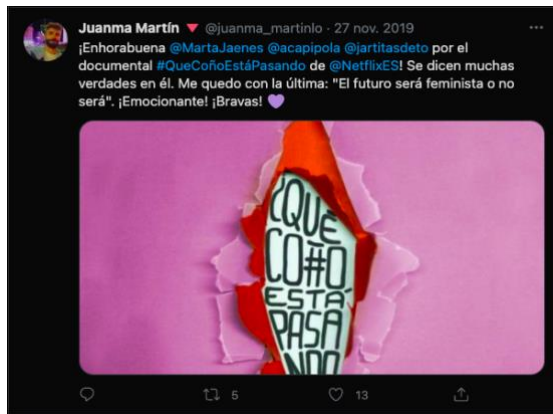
Juanma Martín 🔻 @juanma_martinlo · 27 nov. 2019
¡Enhorabuena @MartaJaenes @acapipola @jartitasdeto por el documental #QueCoñoEstáPasando de @NetflixES! Se dicen muchas verdades en él. Me quedo con la última: "El futuro será feminista o no será". ¡Emocionante! ¡Bravas! 💜

¿QUÉ COÑO ESTÁ PASANDO

5 13